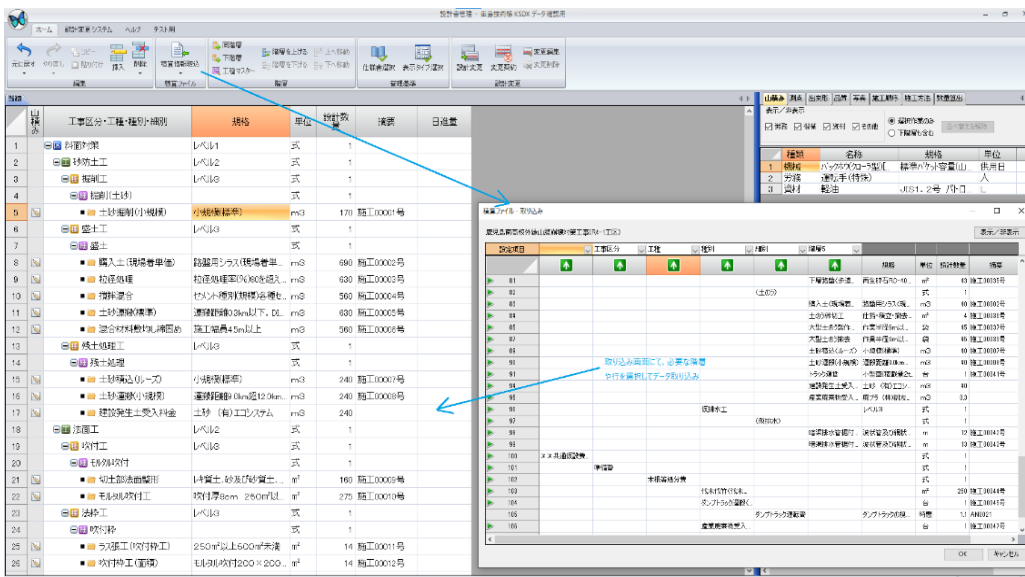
設計書管理 - 県道技術局 KSDXデータ管理用

ホーム　設計書管理システム　ヘルプ　テスト用

元に戻す　やり直し　コピー　貼り付け　挿入　削除　積算情報取込　同階層　下階層　工種マスター　階層を上げる　階層を下げる　上へ移動　下へ移動　仕様書選択　表示タイプ選択　設計変更　変更設定　変更撤回　変更削除

編集　積算ファイル　管理番号　設計変更

当時

| | 内訳 | 工事区分・工種・種別・細別 | 規格 | 単位 | 設計数量 | 摘要 | 日進量 |
|---|---|---|---|---|---|---|---|
| 1 | | 砂防対策 | レベル1 | 式 | 1 | | |
| 2 | | 砂防土工 | レベル2 | 式 | 1 | | |
| 3 | | 掘削工 | レベル3 | 式 | 1 | | |
| 4 | | 掘削(土砂) | | 式 | 1 | | |
| 5 | | 土砂掘削(小規模) | 小規模(標準) | m3 | 170 | 施工00001号 | |
| 6 | | 盛土工 | レベル3 | 式 | 1 | | |
| 7 | | 盛土 | | 式 | 1 | | |
| 8 | | 購入土(現場着単価) | 路盤用シラス(現場着単... | m3 | 690 | 施工00002号 | |
| 9 | | 粒径処理 | 粒径処理率(%)60を超え... | m3 | 630 | 施工00003号 | |
| 10 | | 撹拌混合 | セメント(標準)購入各種セ... | m3 | 560 | 施工00004号 | |
| 11 | | 土砂運搬(標準) | 運搬距離0.3km以下, DL... | m3 | 630 | 施工00005号 | |
| 12 | | 混合材料敷均し締固め | 施工幅員4.5m以上 | m3 | 560 | 施工00006号 | |
| 13 | | 残土処理工 | レベル3 | 式 | 1 | | |
| 14 | | 残土処理 | | 式 | 1 | | |
| 15 | | 土砂積込(ルーズ) | 小規模(標準) | m3 | 240 | 施工00007号 | |
| 16 | | 土砂運搬(小規模) | 運搬距離0.5km超12.0km... | m3 | 240 | 施工00008号 | |
| 17 | | 建設発生土受入料金 | 土砂 (有)エコシステム | m3 | 240 | | |
| 18 | | 法面工 | レベル2 | 式 | 1 | | |
| 19 | | 吹付工 | レベル3 | 式 | 1 | | |
| 20 | | モルタル吹付 | | 式 | 1 | | |
| 21 | | 切土部法面整形 | 岩質土, 砂及び砂質土... | m2 | 160 | 施工00009号 | |
| 22 | | モルタル吹付工 | 吹付厚8cm 250m2以上 | m2 | 275 | 施工00010号 | |
| 23 | | 法枠工 | レベル3 | 式 | 1 | | |
| 24 | | 吹付枠 | | 式 | 1 | | |
| 25 | | ラス張工(吹付枠工) | 250m2以上500m2未満 | m2 | 14 | 施工00011号 | |
| 26 | | 吹付枠工(直線) | モルタル吹付200×200... | m | 14 | 施工00012号 | |

山積み　項目　出来形　品質　写真　施工順序　施工方法　施工数量

表示／非表示
管理　種類　資材　名称
選択肢の表示　下階層も含む

| | 種類 | 名称 | 規格 | 単位 |
|---|---|---|---|---|
| 1 | 機械 | バックホウ(クローラ型) | 排出ガス対策型(山... | 供用日 |
| 2 | 労務 | 運転手(特殊) | | 人 |
| 3 | 資材 | 軽油 | JIS1, 2号 パトロ... | L |

積算ファイル - 取り込み

鹿児島県西桜島山腹崩壊対策工事(R4-1工区)

表示／非表示

設定項目　工事区分　工種　種別　細別　規格5

取り込み画面にて、必要な階層や行を選択してデータ取り込み

OK　キャンセル